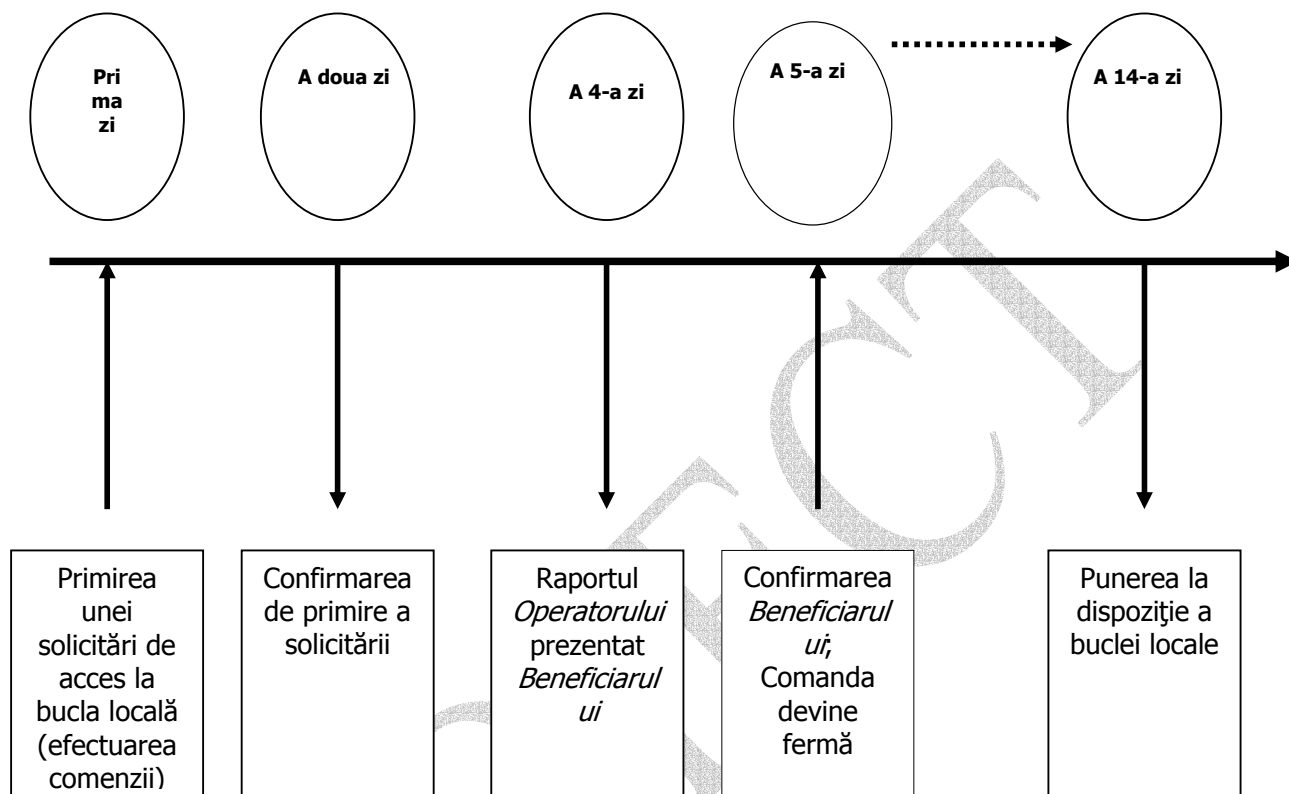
Prima zi

A doua zi

A 4-a zi

A 5-a zi

A 14-a zi

Primirea unei solicitări de acces la bucla locală (efectuarea comenzii)

Confirmarea de primire a solicitării

Raportul *Operatorului* prezentat *Beneficiarului*

Confirmarea *Beneficiarului*; Comanda devine fermă

Punerea la dispoziţie a buclei locale